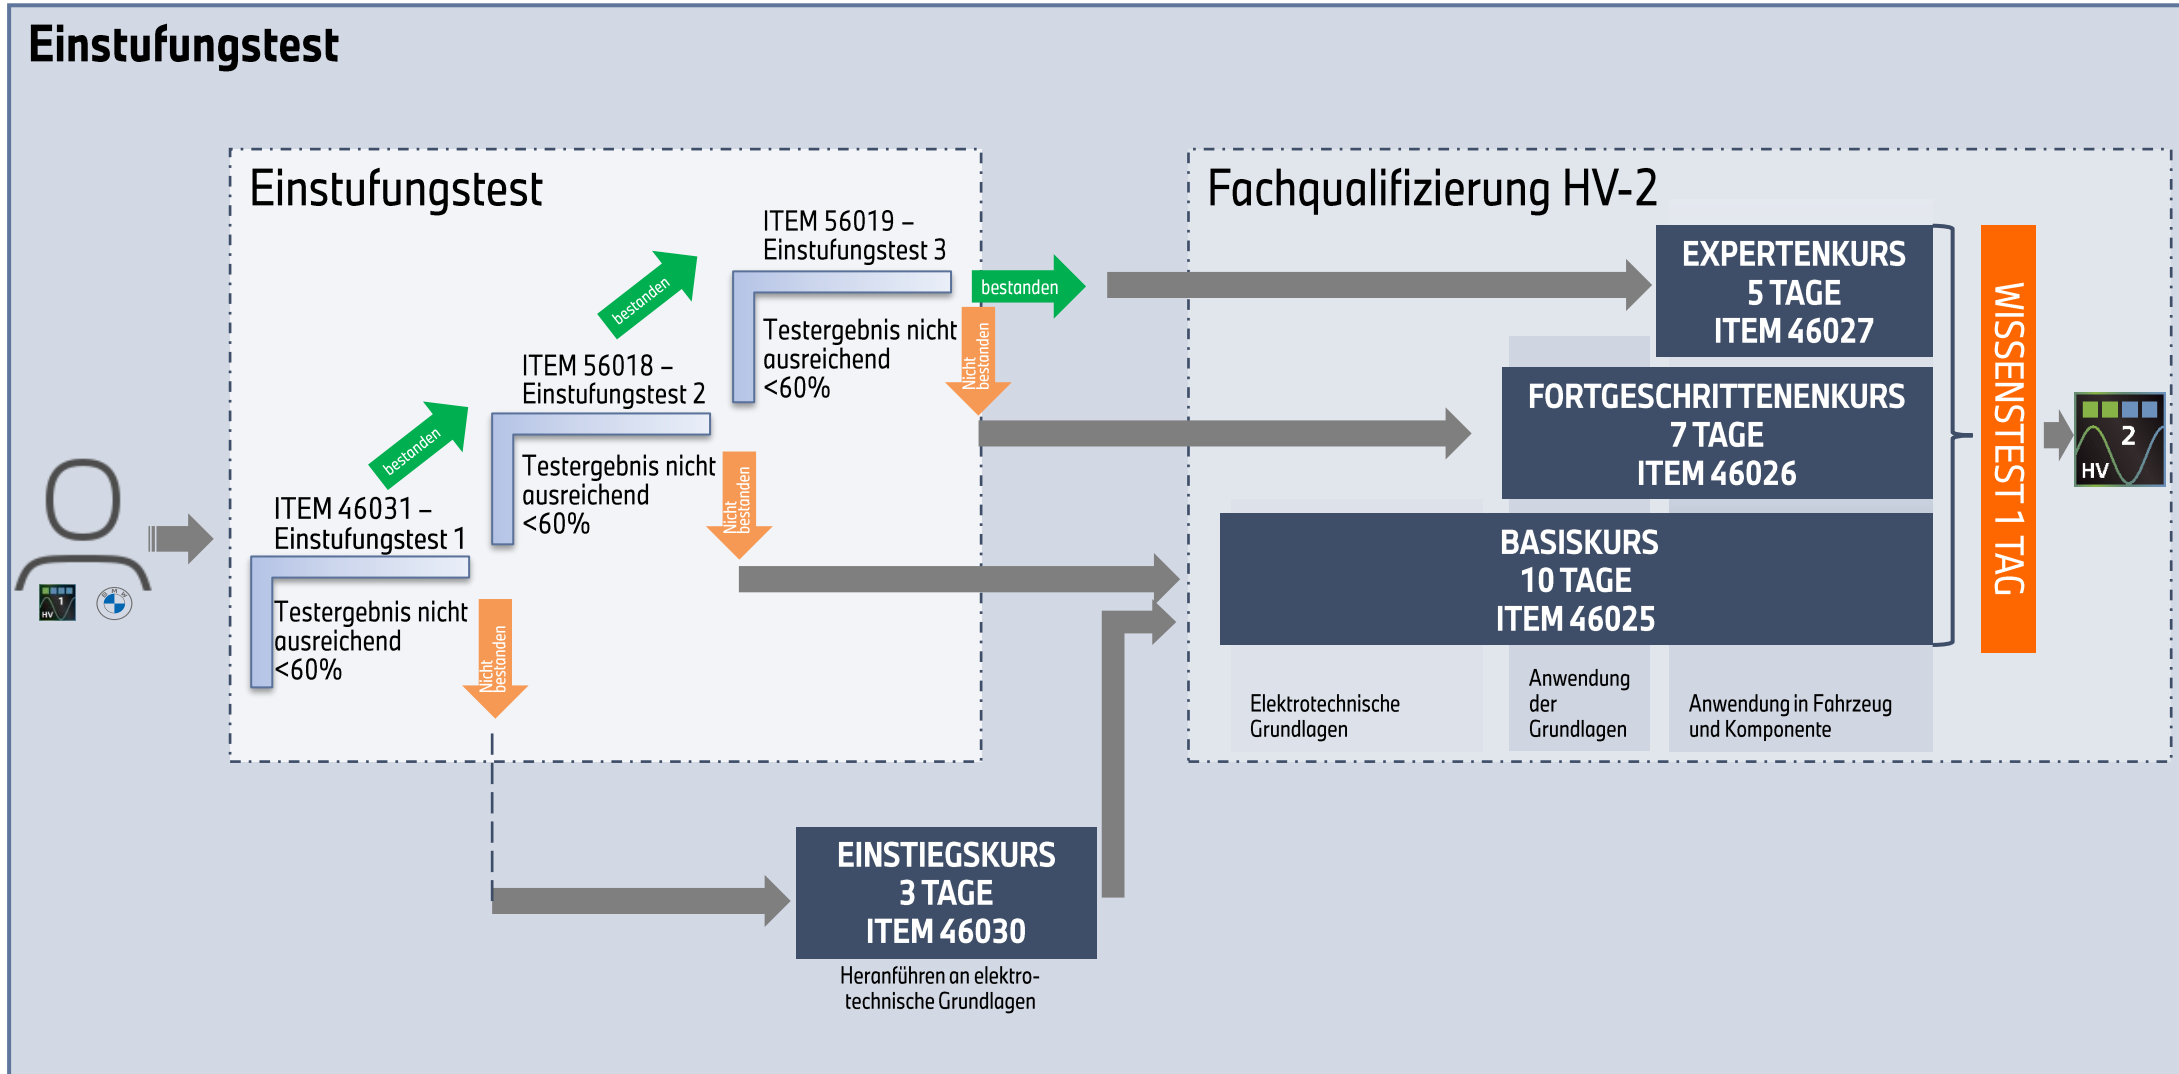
Einstufungstest

Einstufungstest

ITEM 46031 – Einstufungstest 1

Testergebnis nicht ausreichend <60%

bestanden

Nicht bestanden

ITEM 56018 – Einstufungstest 2

Testergebnis nicht ausreichend <60%

bestanden

Nicht bestanden

ITEM 56019 – Einstufungstest 3

Testergebnis nicht ausreichend <60%

bestanden

Nicht bestanden

HV 1

Fachqualifizierung HV-2

EXPERTENKURS
5 TAGE
ITEM 46027

FORTGESCHRITTENENKURS
7 TAGE
ITEM 46026

BASISKURS
10 TAGE
ITEM 46025

Elektrotechnische Grundlagen

Anwendung der Grundlagen

Anwendung in Fahrzeug und Komponente

WISSENSTEST 1 TAG

HV 2

EINSTIEGSKURS
3 TAGE
ITEM 46030

Heranführen an elektrotechnische Grundlagen